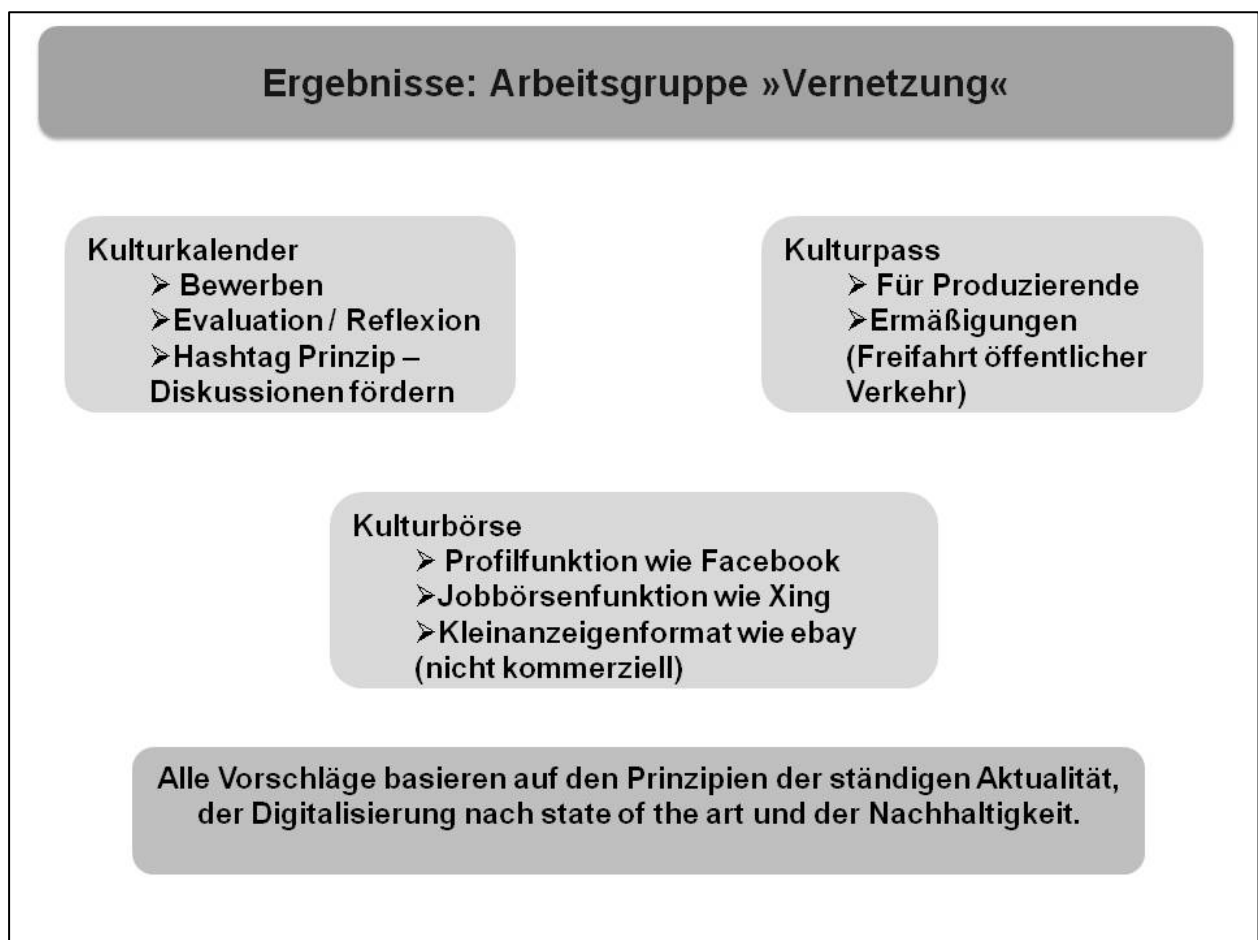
Ergebnisse: Arbeitsgruppe »Vernetzung«

Kulturkalender
➢ Bewerben
➢ Evaluation / Reflexion
➢ Hashtag Prinzip – Diskussionen fördern

Kulturpass
➢ Für Produzierende
➢ Ermäßigungen (Freifahrt öffentlicher Verkehr)

Kulturbörse
➢ Profilfunktion wie Facebook
➢ Jobbörsenfunktion wie Xing
➢ Kleinanzeigenformat wie ebay (nicht kommerziell)

Alle Vorschläge basieren auf den Prinzipien der ständigen Aktualität, der Digitalisierung nach state of the art und der Nachhaltigkeit.